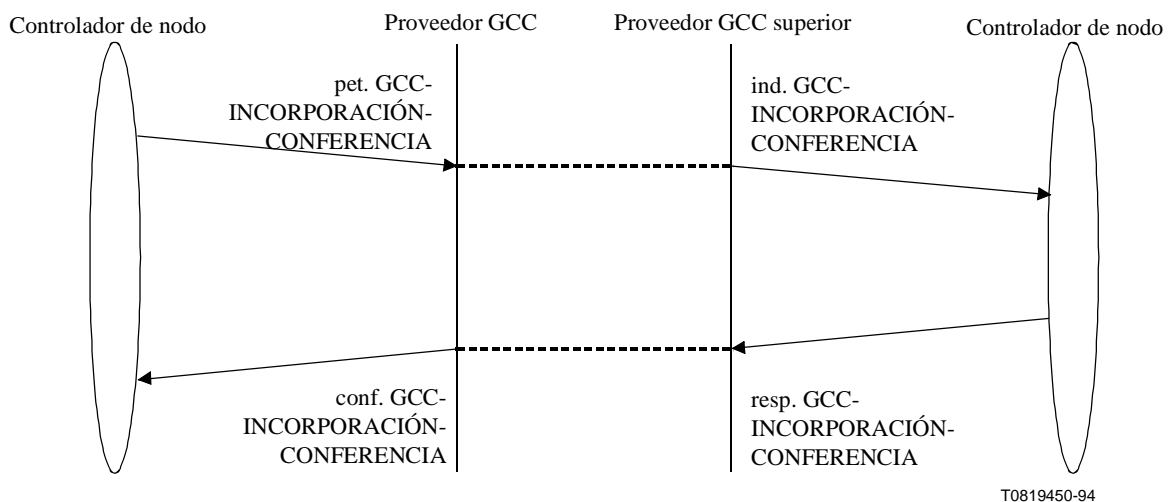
Controlador de nodo

Proveedor GCC

Proveedor GCC superior

Controlador de nodo

pet. GCC-INCORPORACIÓN-CONFERENCIA

ind. GCC-INCORPORACIÓN-CONFERENCIA

conf. GCC-INCORPORACIÓN-CONFERENCIA

resp. GCC-INCORPORACIÓN-CONFERENCIA

T0819450-94